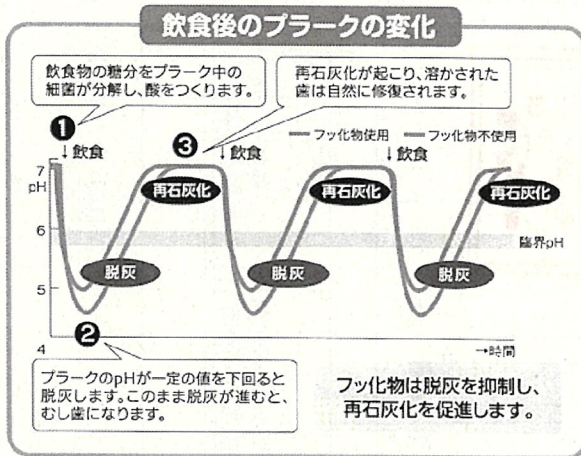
飲食後のプラークの変化

飲食物の糖分をプラーク中の細菌が分解し、酸をつくります。

再石灰化が起こり、溶かされた歯は自然に修復されます。

❶ ↓飲食

❸ ↓飲食

フッ化物使用　フッ化物不使用

↓飲食

7
pH

6

5

4

再石灰化　再石灰化　再石灰化

臨界pH

脱灰　脱灰　脱灰

→時間

❷

プラークのpHが一定の値を下回ると脱灰します。このまま脱灰が進むと、むし歯になります。

フッ化物は脱灰を抑制し、再石灰化を促進します。